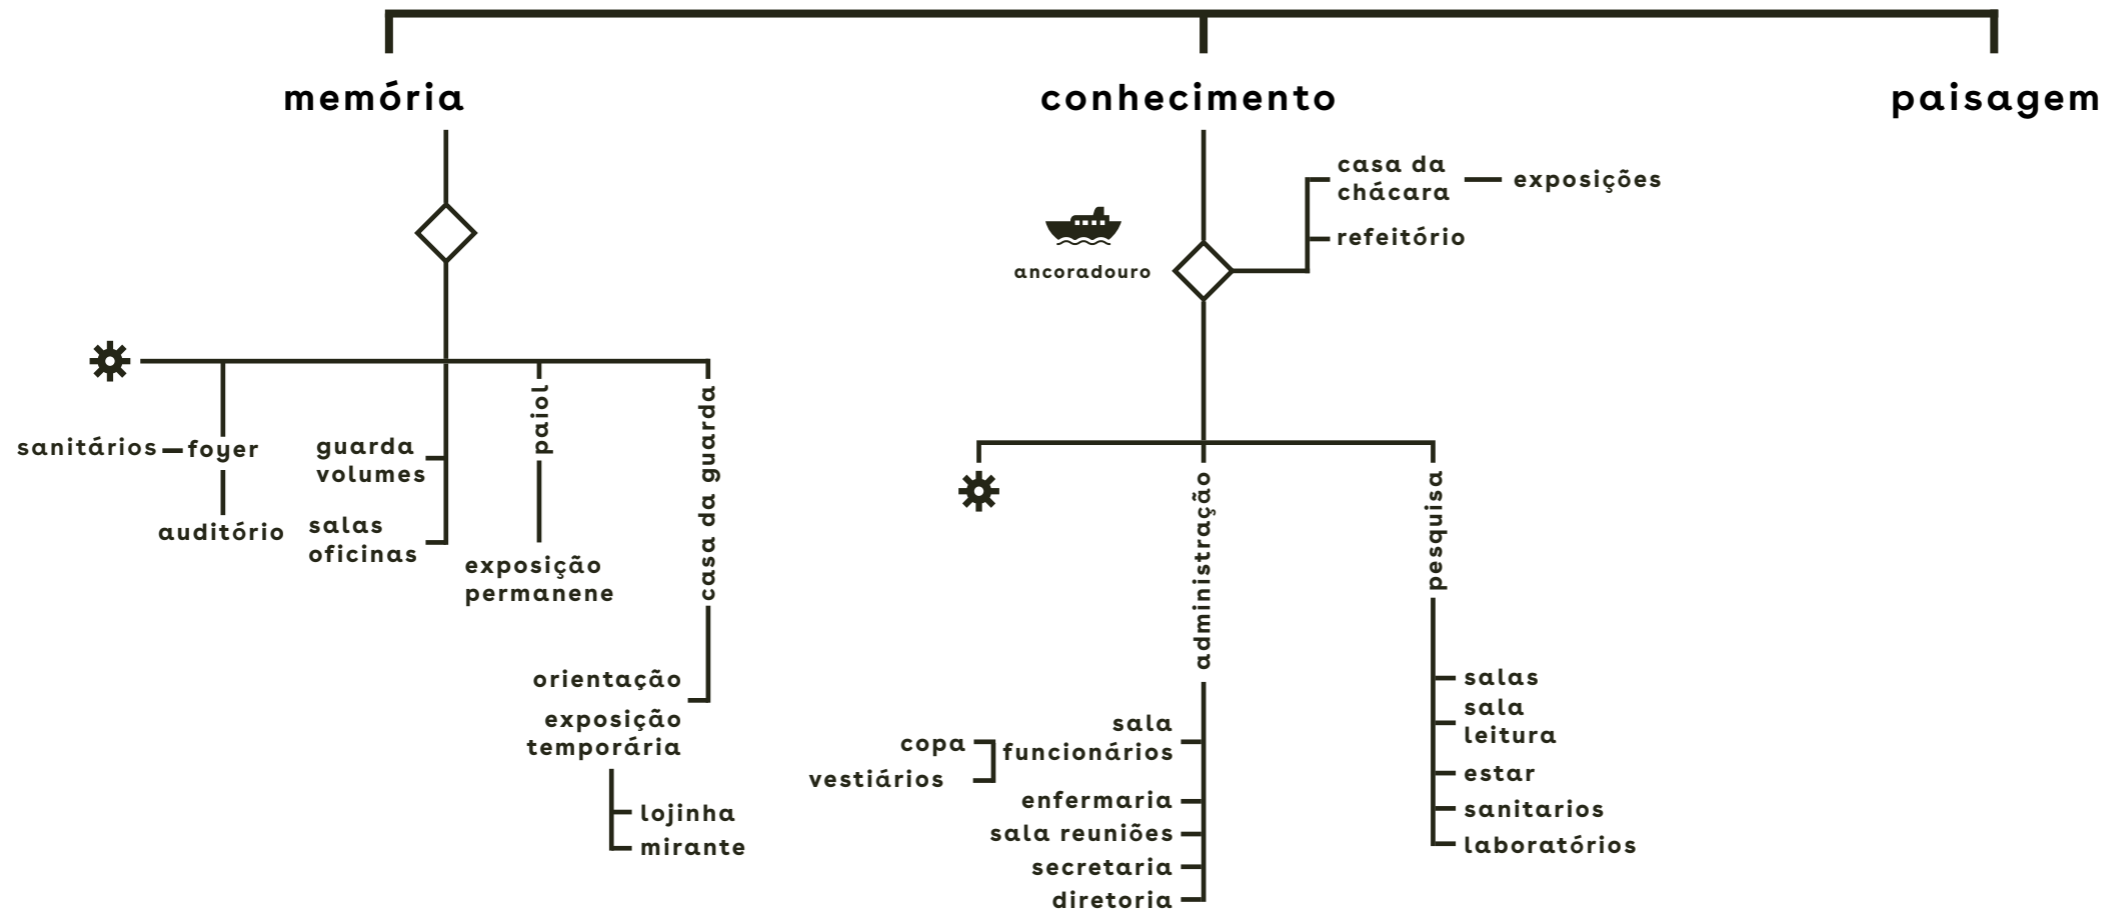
memória

conhecimento

paisagem

sanitários
foyer
auditório
guarda volumes
salas oficinas
paiol
exposição permanene
casa da guarda
orientação
exposição temporária
lojinha
mirante

ancoradouro
casa da chácara
exposições
refeitório
administração
sala funcionários
copa
vestiários
enfermaria
sala reuniões
secretaria
diretoria
pesquisa
salas
sala leitura
estar
sanitarios
laboratórios